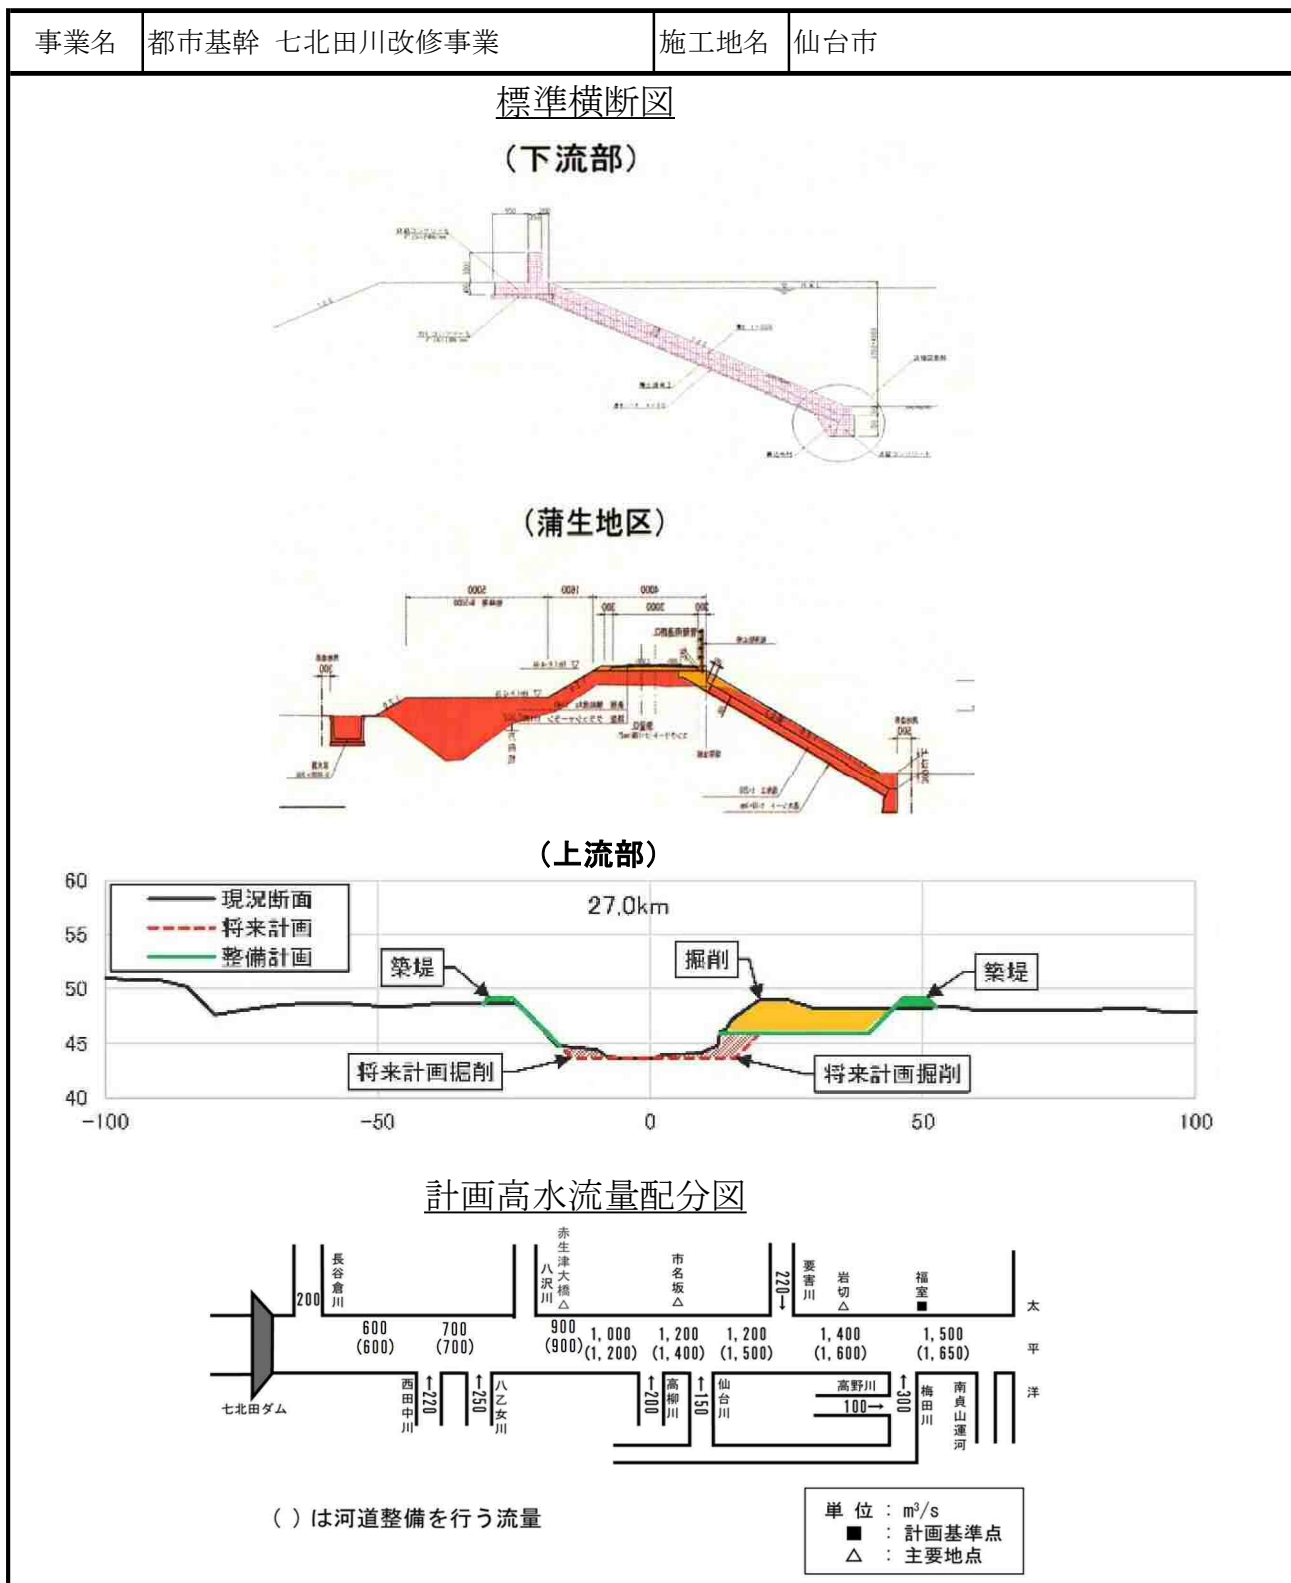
| 事業名 | 都市基幹 七北田川改修事業 | 施工地名 | 仙台市 |
|---|---|---|---|

標準横断図

（下流部）

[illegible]

（蒲生地区）

5000 1600 4000

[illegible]

（上流部）

60
55
50
45
40

現況断面
将来計画
整備計画

27.0km

築堤
掘削
築堤
将来計画掘削
将来計画掘削

-100 -50 0 50 100

計画高水流量配分図

200 長谷倉川
赤生津大橋
八沢川
市名坂
220→
要害川
岩切
福室
太平洋

600 (600)
700 (700)
900 (900)
1,000 (1,200)
1,200 (1,400)
1,200 (1,500)
1,400 (1,600)
1,500 (1,650)

七北田ダム
西田中川 220
250 八乙女川
200 高柳川
150 仙台川
高野川 100→
300 梅田川
南貞山運河

（ ）は河道整備を行う流量

単 位 ： $m^3/s$
■ ： 計画基準点
△ ： 主要地点